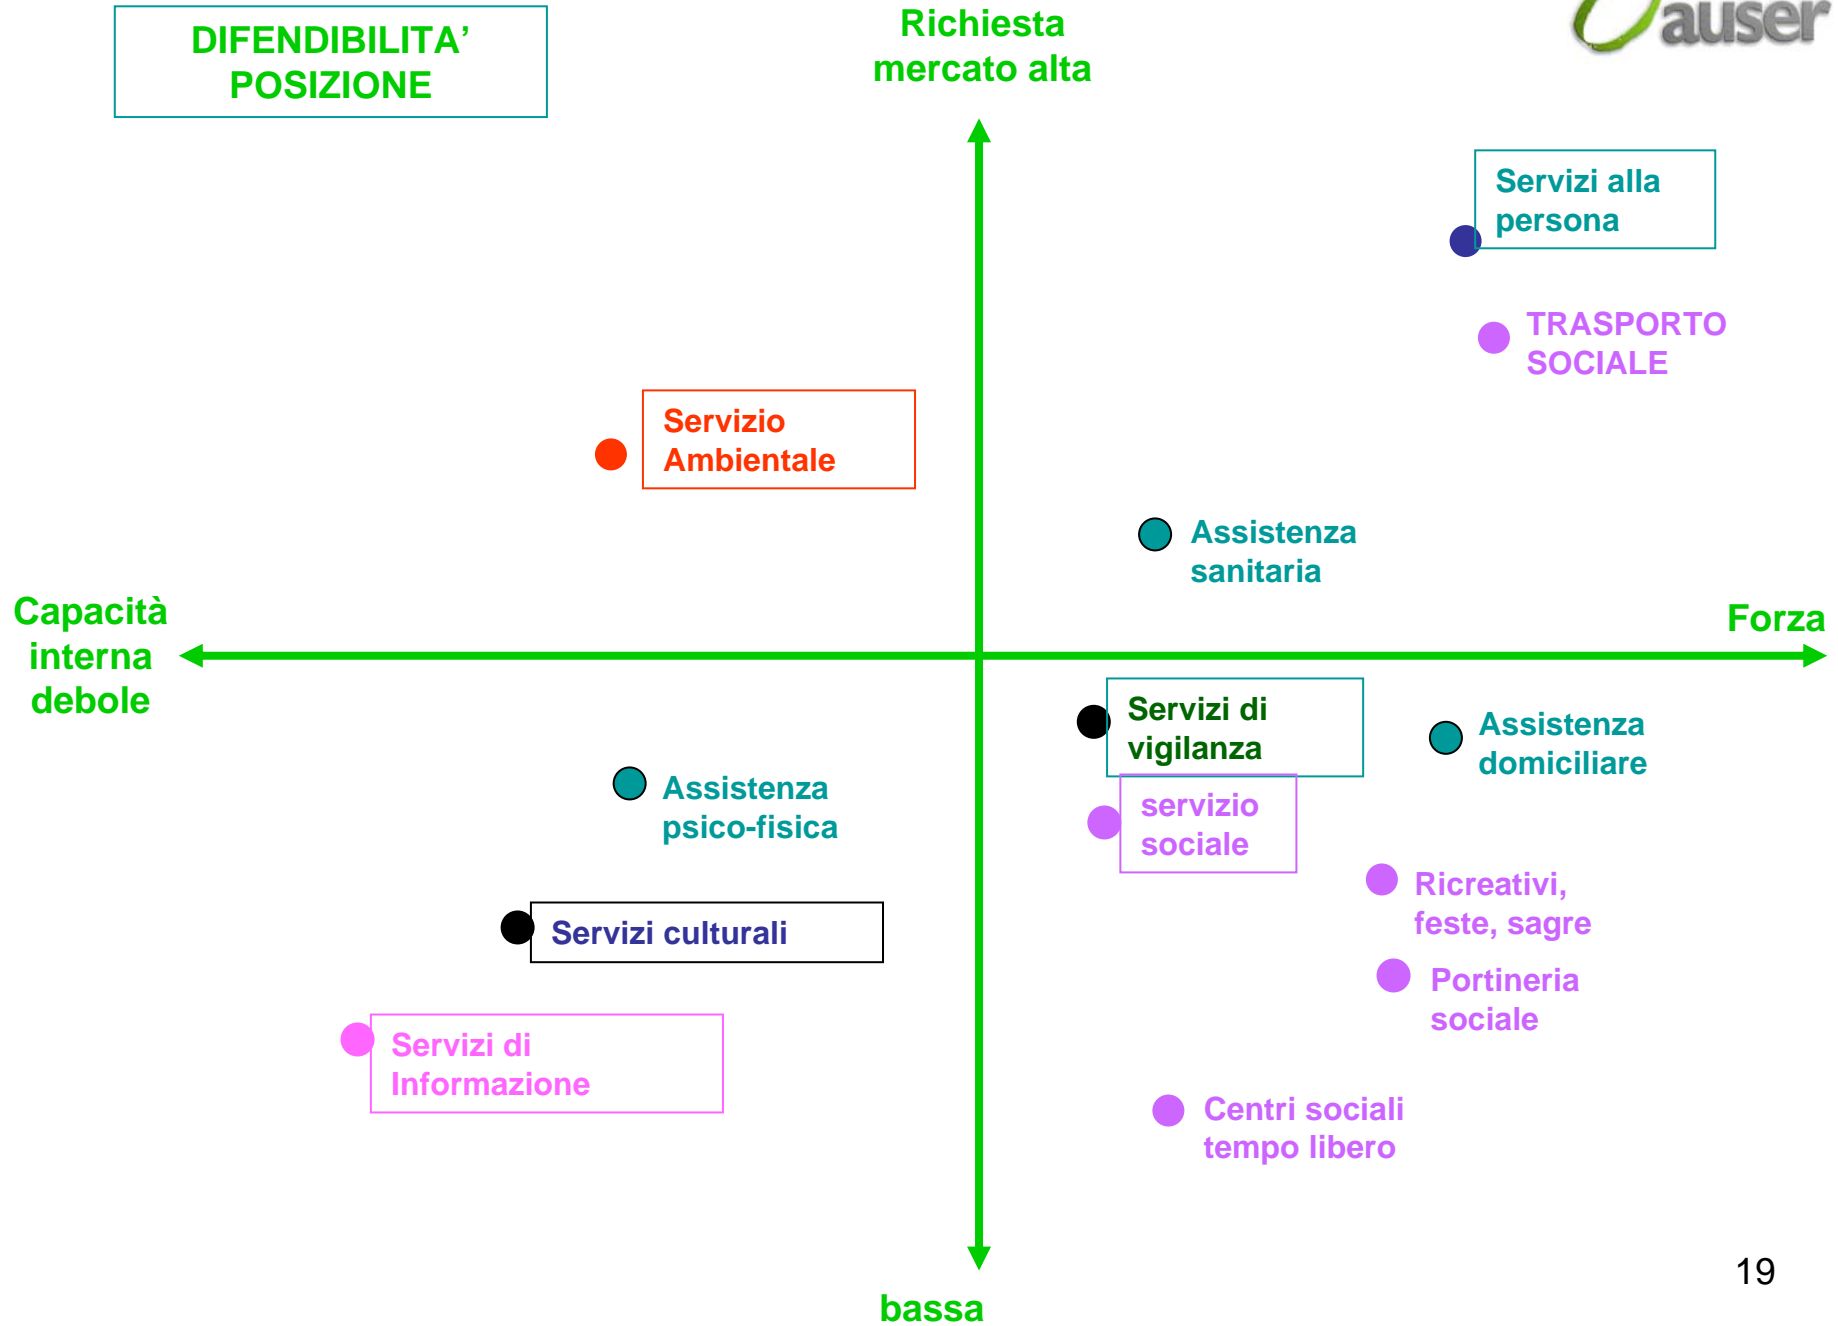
DIFENDIBILITA' POSIZIONE

Richiesta mercato alta

auser

Servizi alla persona

TRASPORTO SOCIALE

Servizio Ambientale

Assistenza sanitaria

Capacità interna debole

Forza

Servizi di vigilanza

Assistenza domiciliare

Assistenza psico-fisica

servizio sociale

Ricreativi, feste, sagre

Servizi culturali

Portineria sociale

Servizi di Informazione

Centri sociali tempo libero

19

bassa